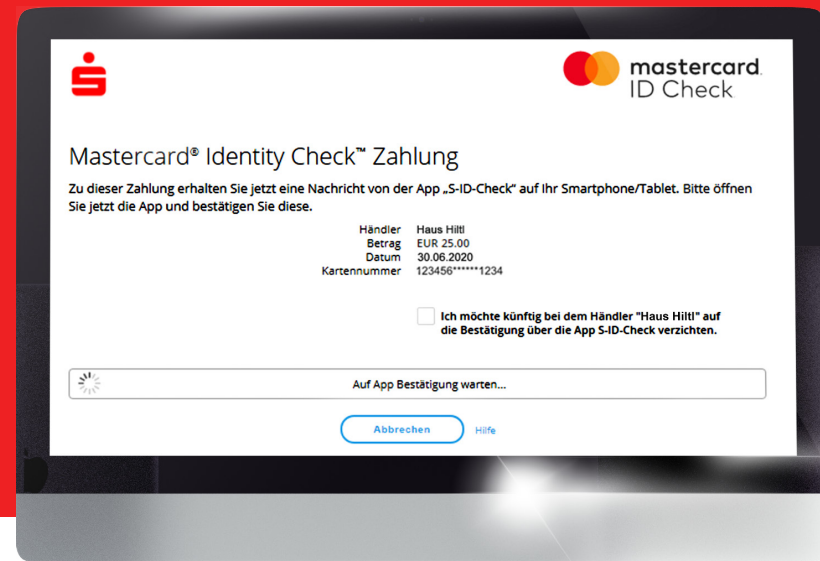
mastercard.
ID Check

Mastercard® Identity Check™ Zahlung

Zu dieser Zahlung erhalten Sie jetzt eine Nachricht von der App „S-ID-Check" auf Ihr Smartphone/Tablet. Bitte öffnen Sie jetzt die App und bestätigen Sie diese.

| | |
|---|---|
| Händler | Haus Hiltl |
| Betrag | EUR 25.00 |
| Datum | 30.06.2020 |
| Kartennummer | 123456******1234 |

Ich möchte künftig bei dem Händler "Haus Hiltl" auf die Bestätigung über die App S-ID-Check verzichten.

Auf App Bestätigung warten...

Abbrechen Hilfe